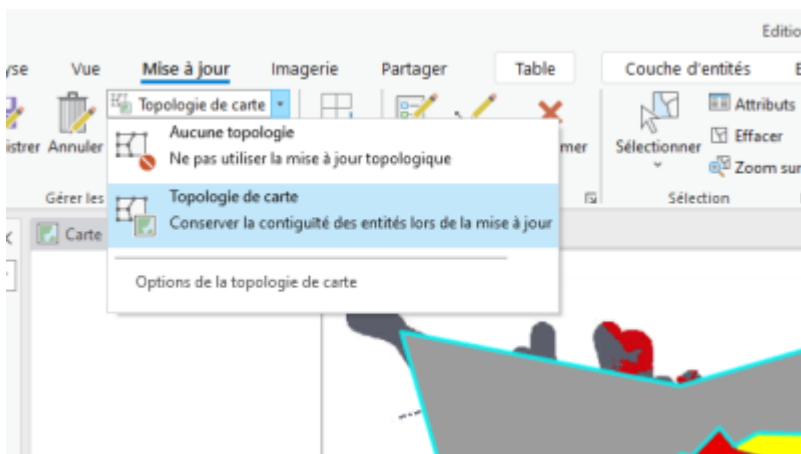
Editio

yse Vue Mise à jour Imagerie Partager Table Couche d'entités E

Topologie de carte

istrer Annuler

Gérer les

Aucune topologie
Ne pas utiliser la mise à jour topologique

Topologie de carte
Conserver la contiguïté des entités lors de la mise à jour

Options de la topologie de carte

mer

Sélectionner

Attributs
Effacer
Zoom sur

Sélection

Carte